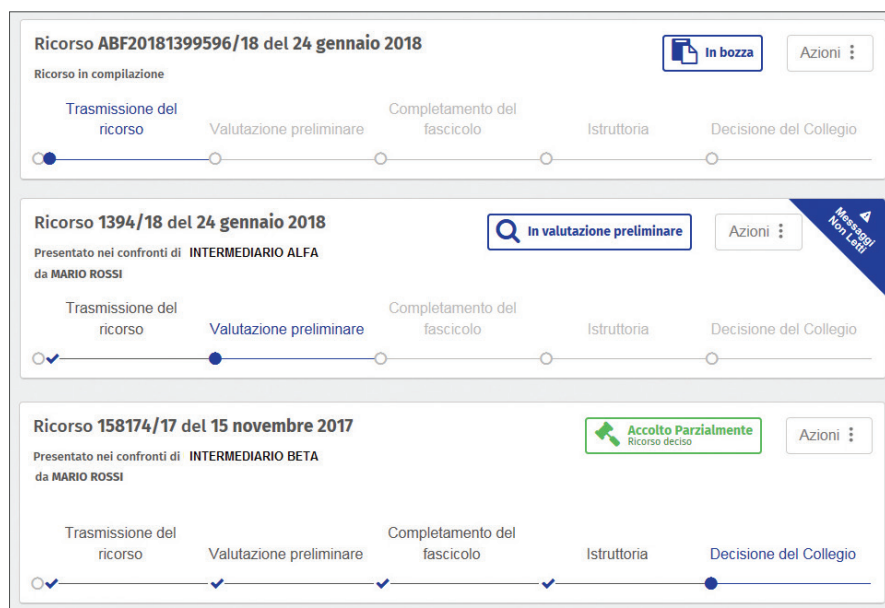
Ricorso ABF20181399596/18 del 24 gennaio 2018
Ricorso in compilazione

In bozza

Azioni ⋮

Trasmissione del ricorso
Valutazione preliminare
Completamento del fascicolo
Istruttoria
Decisione del Collegio

Ricorso 1394/18 del 24 gennaio 2018
Presentato nei confronti di INTERMEDIARIO ALFA
da MARIO ROSSI

In valutazione preliminare

Azioni ⋮

Messaggi Non Letti

Trasmissione del ricorso
Valutazione preliminare
Completamento del fascicolo
Istruttoria
Decisione del Collegio

Ricorso 158174/17 del 15 novembre 2017
Presentato nei confronti di INTERMEDIARIO BETA
da MARIO ROSSI

Accolto Parzialmente
Ricorso deciso

Azioni ⋮

Trasmissione del ricorso
Valutazione preliminare
Completamento del fascicolo
Istruttoria
Decisione del Collegio